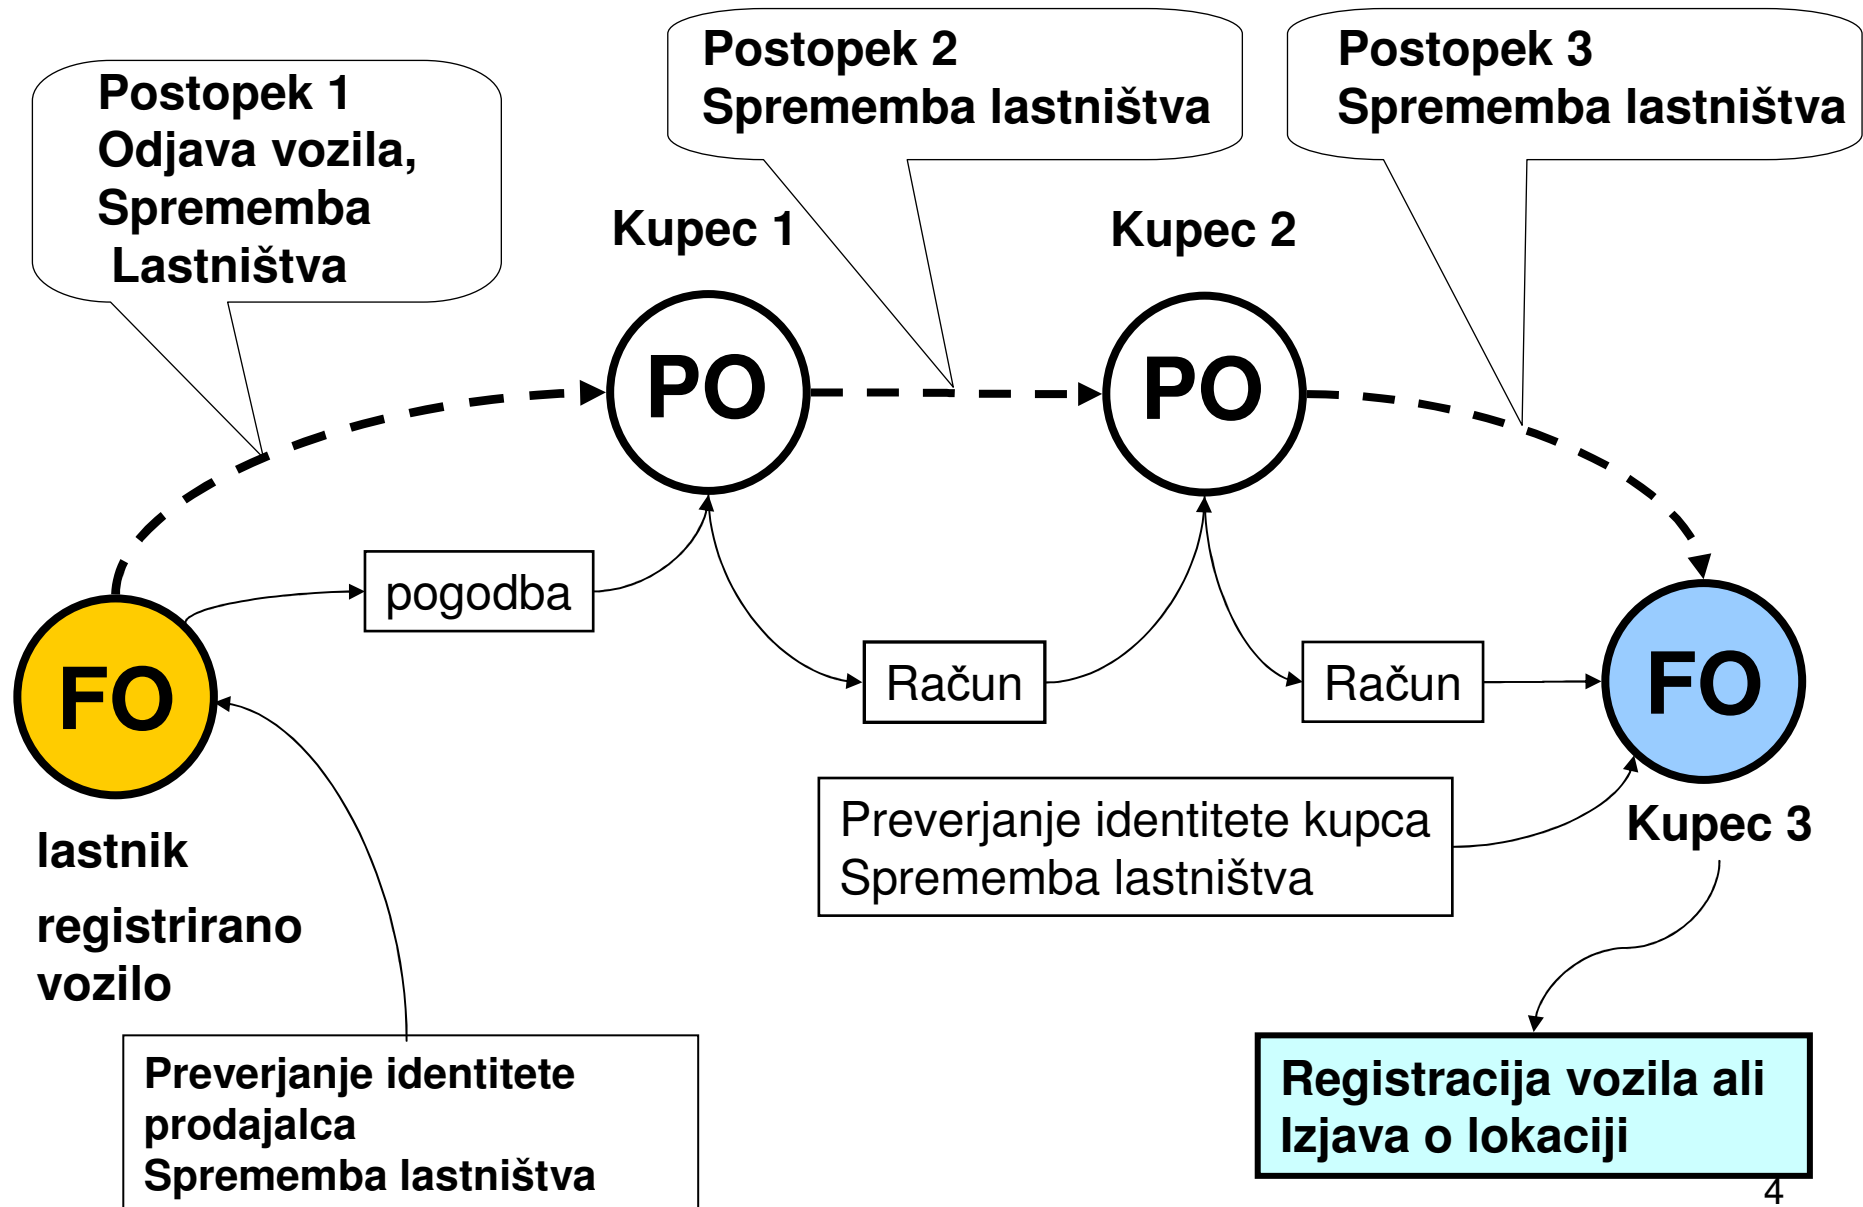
Postopek 1
Odjava vozila,
Sprememba
Lastništva

Postopek 2
Sprememba lastništva

Postopek 3
Sprememba lastništva

Kupec 1

Kupec 2

PO

PO

FO

pogodba

Račun

Račun

FO

lastnik

registrirano vozilo

Preverjanje identitete kupca
Sprememba lastništva

Kupec 3

Preverjanje identitete prodajalca
Sprememba lastništva

Registracija vozila ali
Izjava o lokaciji

4